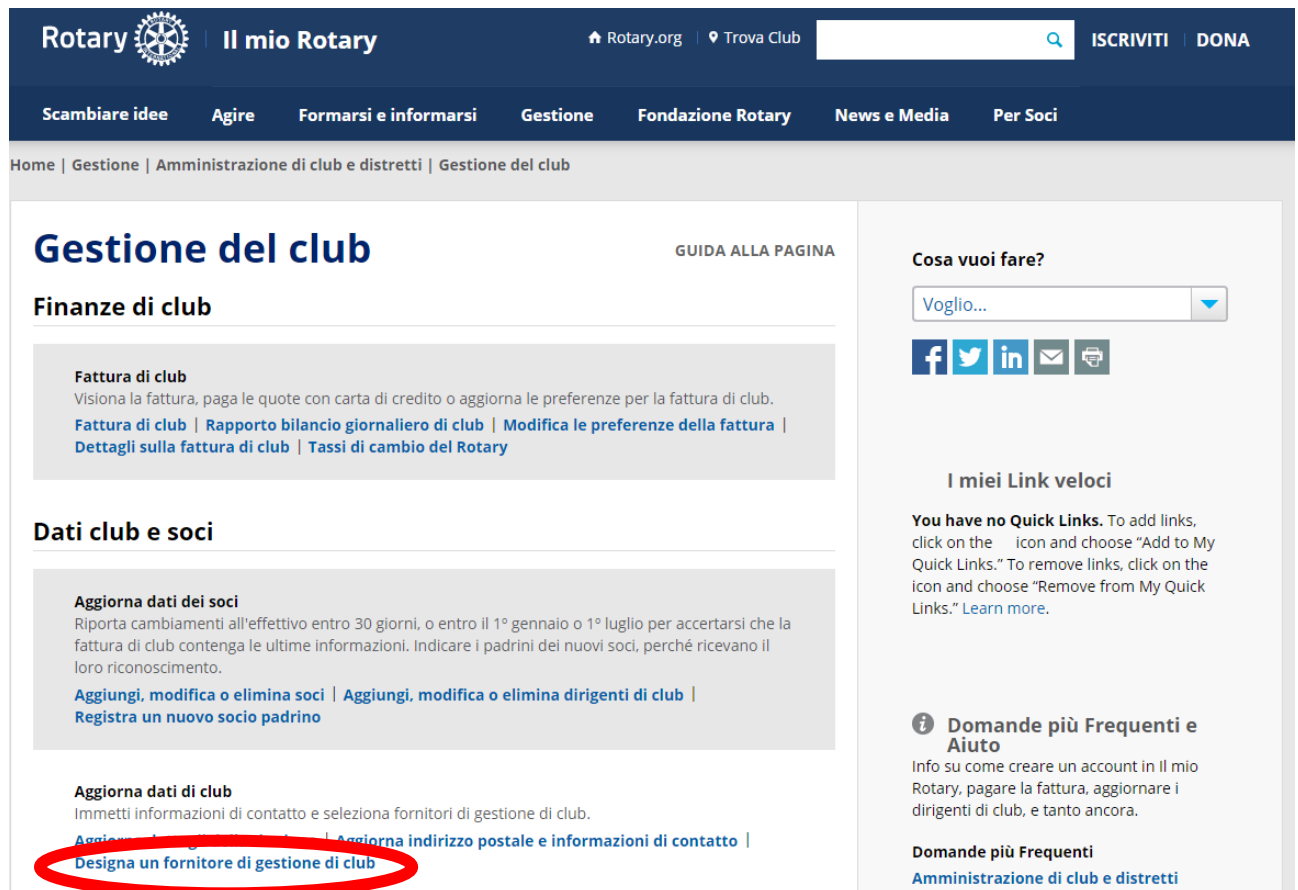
Rotary | Il mio Rotary

Rotary.org | Trova Club

ISCRIVITI | DONA

Scambiare idee | Agire | Formarsi e informarsi | Gestione | Fondazione Rotary | News e Media | Per Soci

Home | Gestione | Amministrazione di club e distretti | Gestione del club

Gestione del club

GUIDA ALLA PAGINA

Finanze di club

Fattura di club
Visiona la fattura, paga le quote con carta di credito o aggiorna le preferenze per la fattura di club.
Fattura di club | Rapporto bilancio giornaliero di club | Modifica le preferenze della fattura | Dettagli sulla fattura di club | Tassi di cambio del Rotary

Dati club e soci

Aggiorna dati dei soci
Riporta cambiamenti all'effettivo entro 30 giorni, o entro il 1º gennaio o 1º luglio per accertarsi che la fattura di club contenga le ultime informazioni. Indicare i padrini dei nuovi soci, perché ricevano il loro riconoscimento.
Aggiungi, modifica o elimina soci | Aggiungi, modifica o elimina dirigenti di club | Registra un nuovo socio padrino

Aggiorna dati di club
Immetti informazioni di contatto e seleziona fornitori di gestione di club.
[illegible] | Aggiorna indirizzo postale e informazioni di contatto | Designa un fornitore di gestione di club

Cosa vuoi fare?

Voglio...

I miei Link veloci

You have no Quick Links. To add links, click on the icon and choose "Add to My Quick Links." To remove links, click on the icon and choose "Remove from My Quick Links." Learn more.

Domande più Frequenti e Aiuto
Info su come creare un account in Il mio Rotary, pagare la fattura, aggiornare i dirigenti di club, e tanto ancora.

Domande più Frequenti
Amministrazione di club e distretti